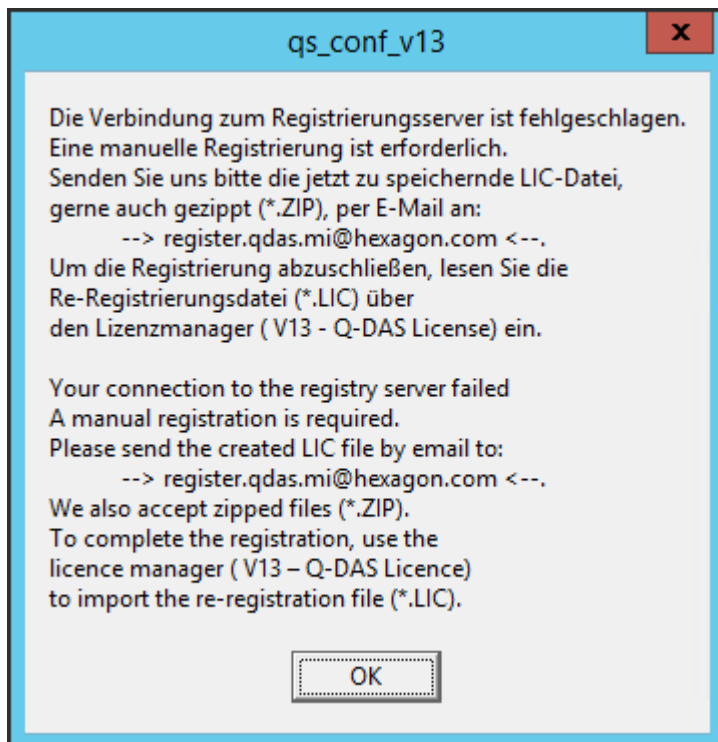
qs_conf_v13

x

Die Verbindung zum Registrierungsserver ist fehlgeschlagen.
Eine manuelle Registrierung ist erforderlich.
Senden Sie uns bitte die jetzt zu speichernde LIC-Datei,
gerne auch gezippt (*.ZIP), per E-Mail an:
--> register.qdas.mi@hexagon.com <--.
Um die Registrierung abzuschließen, lesen Sie die
Re-Registrierungsdatei (*.LIC) über
den Lizenzmanager ( V13 - Q-DAS License) ein.

Your connection to the registry server failed
A manual registration is required.
Please send the created LIC file by email to:
--> register.qdas.mi@hexagon.com <--.
We also accept zipped files (*.ZIP).
To complete the registration, use the
licence manager ( V13 – Q-DAS Licence)
to import the re-registration file (*.LIC).

OK